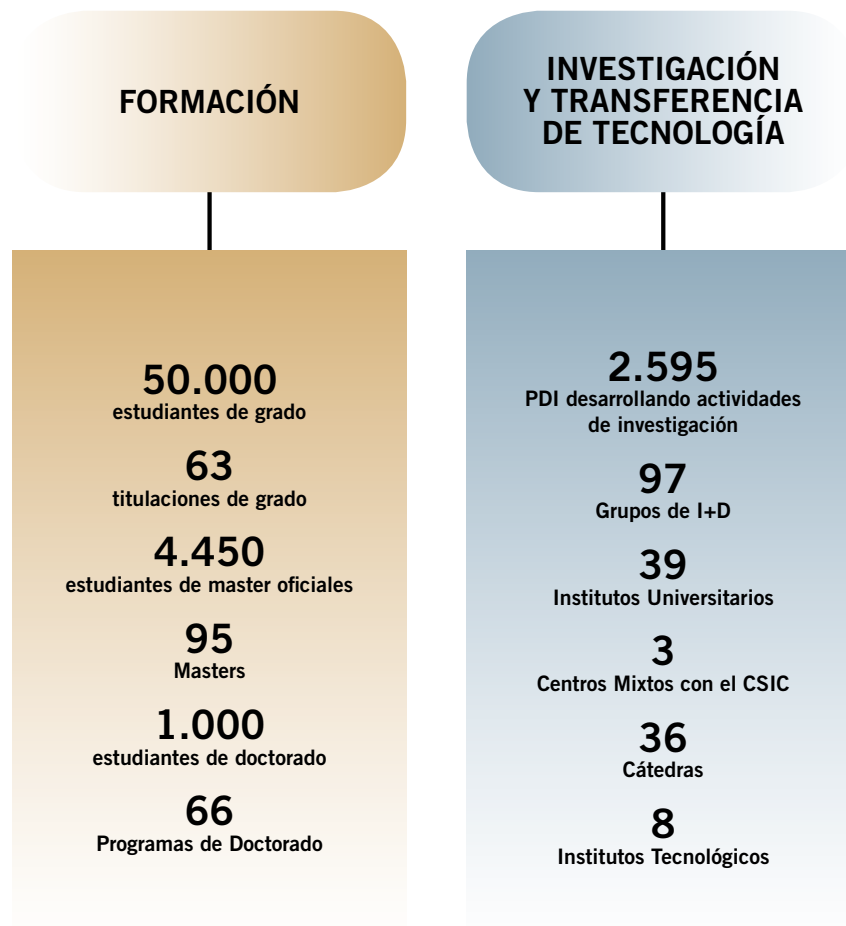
FORMACIÓN

50.000
estudiantes de grado

63
titulaciones de grado

4.450
estudiantes de master oficiales

95
Masters

1.000
estudiantes de doctorado

66
Programas de Doctorado

INVESTIGACIÓN Y TRANSFERENCIA DE TECNOLOGÍA

2.595
PDI desarrollando actividades de investigación

97
Grupos de I+D

39
Institutos Universitarios

3
Centros Mixtos con el CSIC

36
Cátedras

8
Institutos Tecnológicos